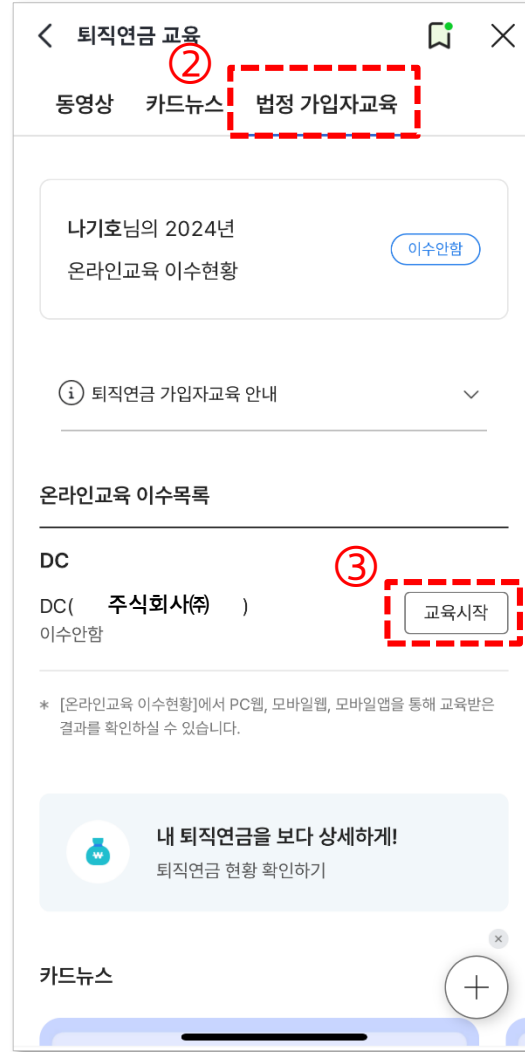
퇴직연금 교육

②

동영상 카드뉴스 법정 가입자교육

나기호님의 2024년 온라인교육 이수현황

이수안함

ⓘ 퇴직연금 가입자교육 안내

온라인교육 이수목록

DC

③

DC( 주식회사㈜ )

이수안함

교육시작

* [온라인교육 이수현황]에서 PC웹, 모바일웹, 모바일앱을 통해 교육받은 결과를 확인하실 수 있습니다.

내 퇴직연금을 보다 상세하게!

퇴직연금 현황 확인하기

카드뉴스